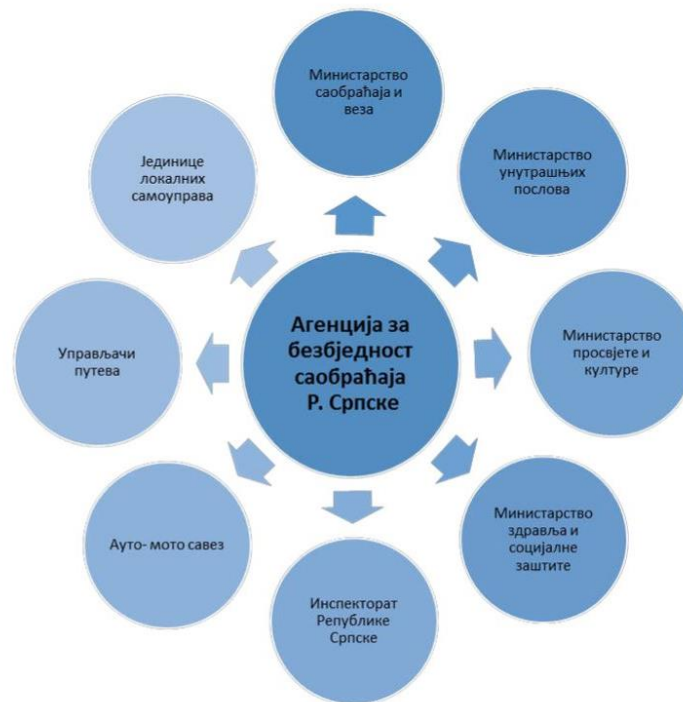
Агенција за безбједност саобраћаја Р. Српске

Министарство саобраћаја и веза

Министарство унутрашњих послова

Министарство просвјете и културе

Министарство здравља и социјалне заштите

Инспекторат Републике Српске

Ауто- мото савез

Управљачи путева

Јединице локалних самоуправа